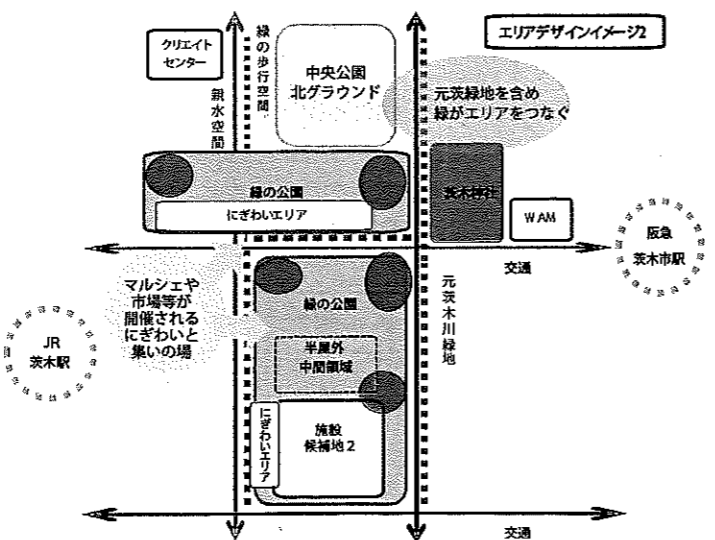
エリアデザインイメージ2

クリエイトセンター

緑の歩行空間

中央公園
北グラウンド

元茨緑地を含め
緑がエリアをつなぐ

親水空間

緑の公園

にぎわいエリア

茨木神社

WAM

阪急
茨木市駅

交通

マルシェや
市場等が
開催される
にぎわいと
集いの場

JR
茨木駅

緑の公園

元茨木川緑地

半屋外
中間領域

にぎわいエリア

施設
候補地2

交通